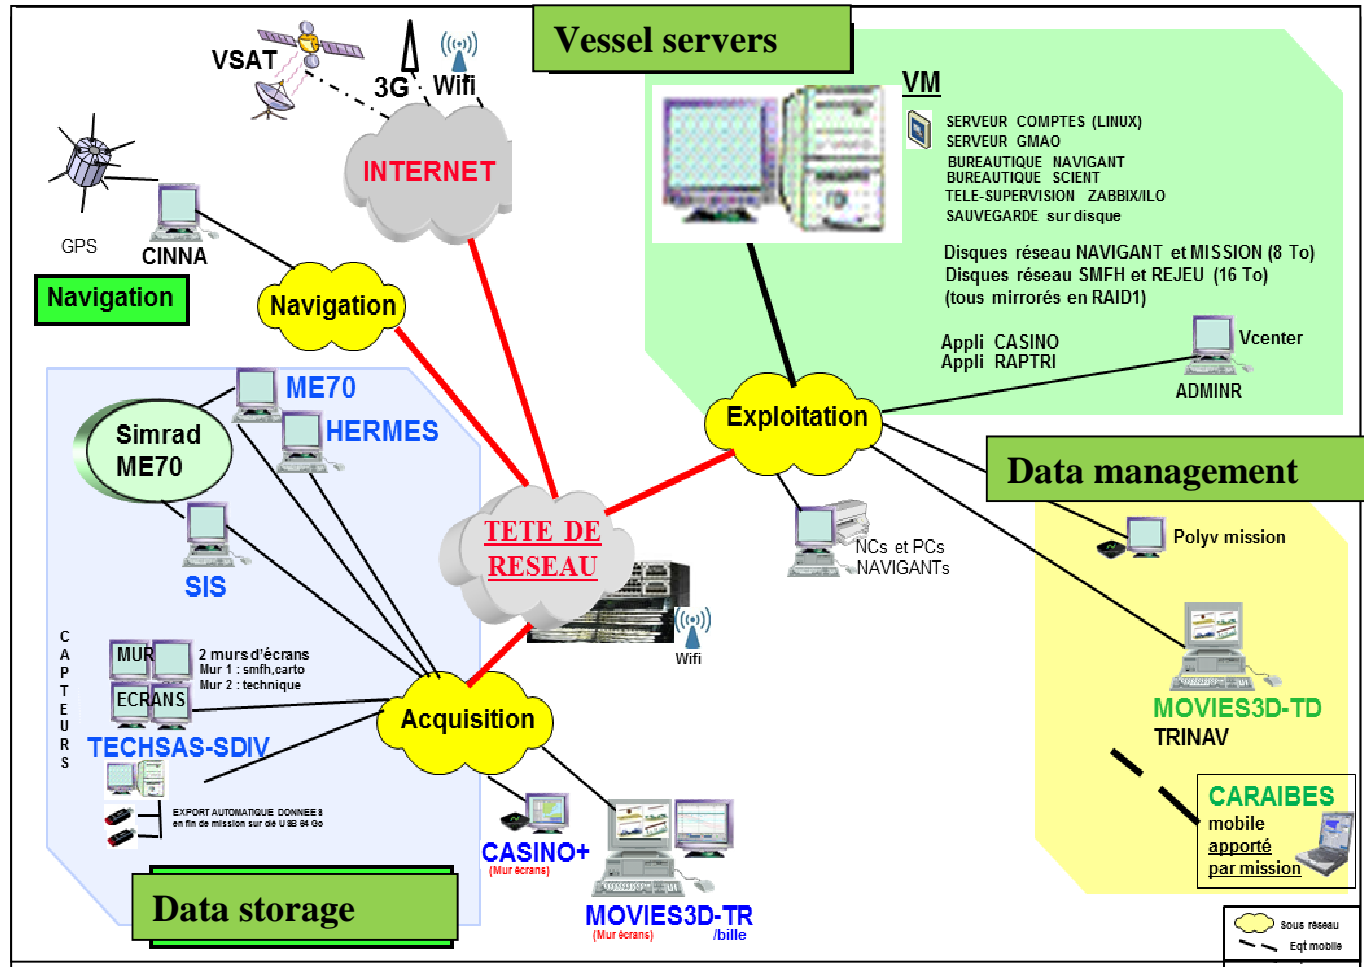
Vessel servers

VSAT
3G Wifi
INTERNET

VM
SERVEUR COMPTES (LINUX)
SERVEUR GMAO
BUREAUTIQUE NAVIGANT
BUREAUTIQUE SCIENT
TELE-SUPERVISION ZABBIX/ILO
SAUVEGARDE sur disque

Disques réseau NAVIGANT et MISSION (8 To)
Disques réseau SMFH et REJEU (16 To)
(tous mirrorés en RAID1)

Appli CASINO
Appli RAPTRI

Vcenter
ADMINR

GPS
CINNA
Navigation
Navigation

ME70
HERMES
Simrad ME70
SIS

Exploitation

Data management

TETE DE RESEAU

NCs et PCs NAVIGANTs

Polyv mission

Wifi

C A P T E U R S

MUR
ECRANS
2 murs d'écrans
Mur 1 : smfh,carto
Mur 2 : technique

TECHSAS-SDIV

EXPORT AUTOMATIQUE DONNEES en fin de mission sur dd USB 64 Go

Acquisition

MOVIES3D-TD
TRINAV

CARAIBES
mobile
apporté
par mission

CASINO+
(Mur écrans)

MOVIES3D-TR
(Mur écrans) /bille

Data storage

Sous réseau
Eqt mobile